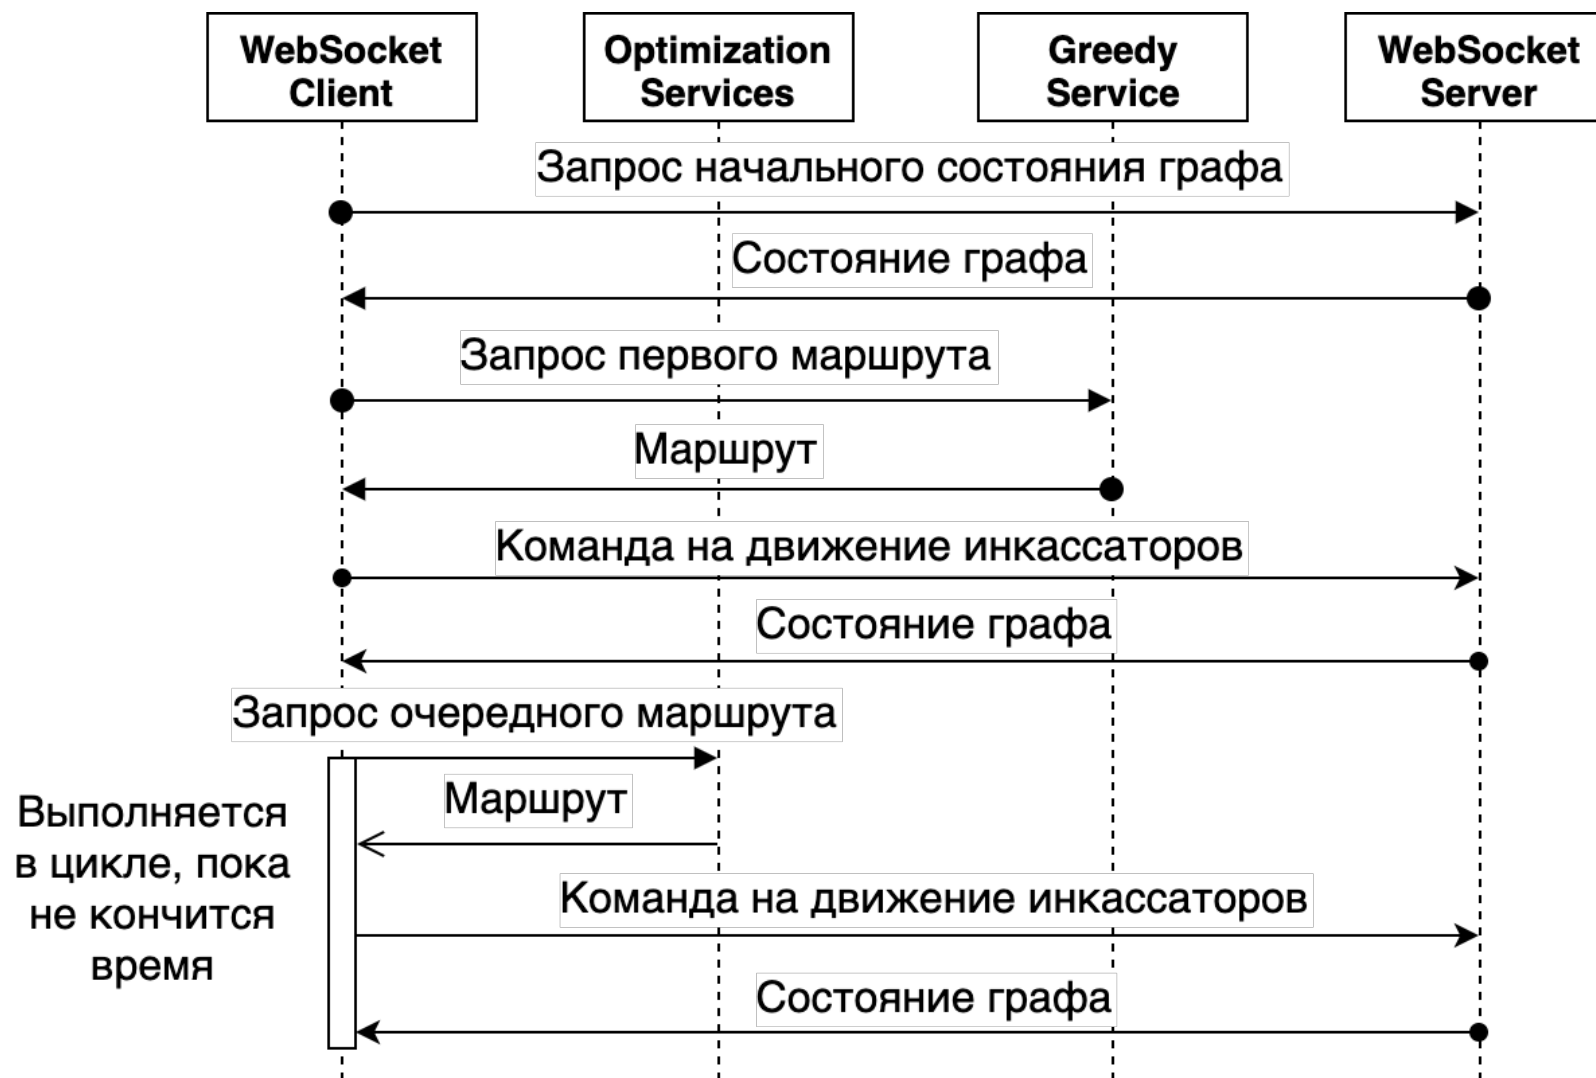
WebSocket Client

Optimization Services

Greedy Service

WebSocket Server

Запрос начального состояния графа

Состояние графа

Запрос первого маршрута

Маршрут

Команда на движение инкассаторов

Состояние графа

Запрос очередного маршрута

Маршрут

Выполняется в цикле, пока не кончится время

Команда на движение инкассаторов

Состояние графа